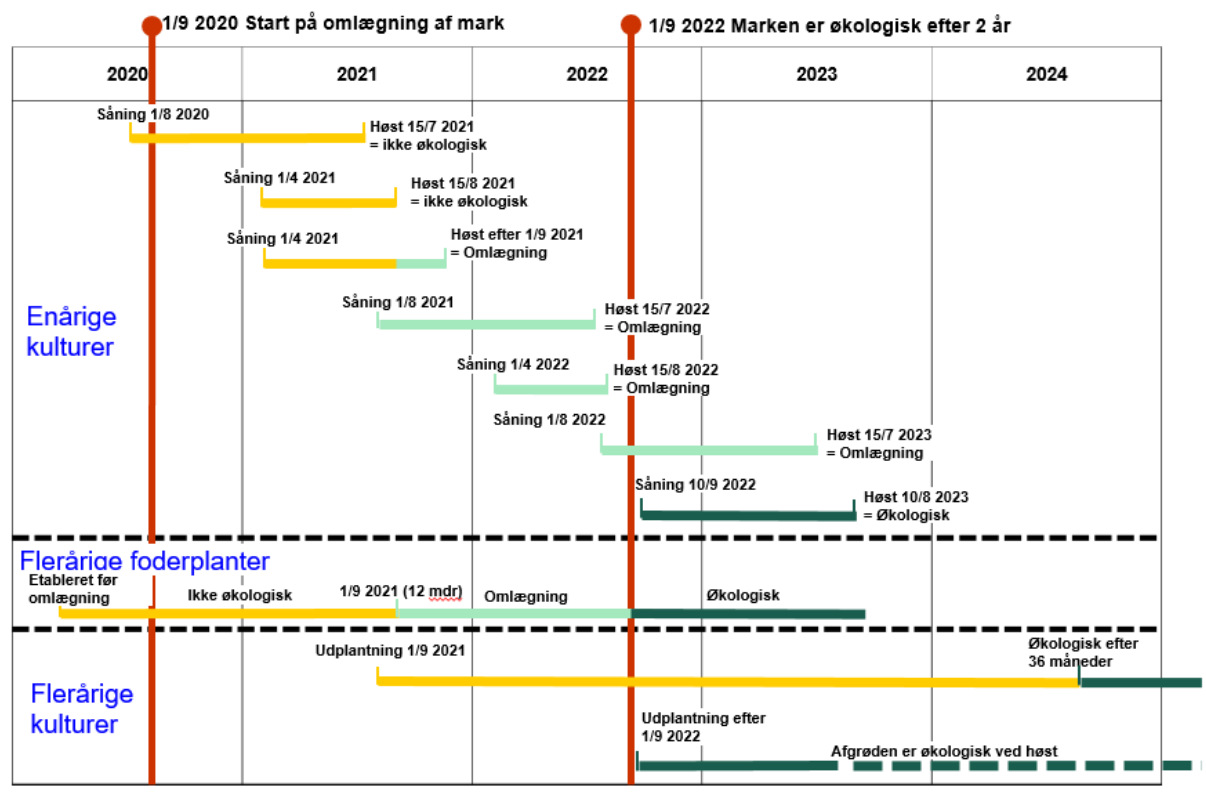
1/9 2020 Start på omlægning af mark

1/9 2022 Marken er økologisk efter 2 år

| 2020 | 2021 | 2022 | 2023 | 2024 |
|---|---|---|---|---|

Enårige kulturer

Såning 1/8 2020
Høst 15/7 2021 = ikke økologisk

Såning 1/4 2021
Høst 15/8 2021 = ikke økologisk

Såning 1/4 2021
Høst efter 1/9 2021 = Omlægning

Såning 1/8 2021
Høst 15/7 2022 = Omlægning

Såning 1/4 2022
Høst 15/8 2022 = Omlægning

Såning 1/8 2022
Høst 15/7 2023 = Omlægning

Såning 10/9 2022
Høst 10/8 2023 = Økologisk

Flerårige foderplanter

Etableret før omlægning
Ikke økologisk
1/9 2021 (12 mdr)
Omlægning
Økologisk

Flerårige kulturer

Udplantning 1/9 2021
Økologisk efter 36 måneder

Udplantning efter 1/9 2022
Afgrøden er økologisk ved høst